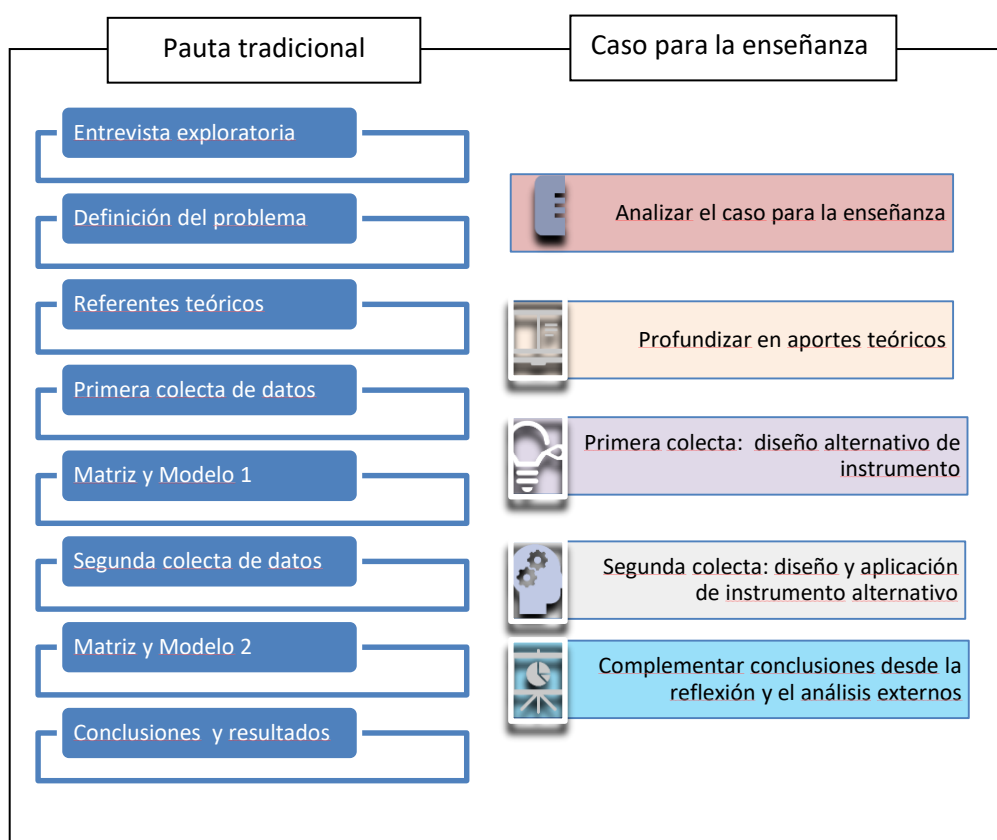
Pauta tradicional

Caso para la enseñanza

Entrevista exploratoria

Definición del problema

Referentes teóricos

Primera colecta de datos

Matriz y Modelo 1

Segunda colecta de datos

Matriz y Modelo 2

Conclusiones y resultados

Analizar el caso para la enseñanza

Profundizar en aportes teóricos

Primera colecta: diseño alternativo de instrumento

Segunda colecta: diseño y aplicación de instrumento alternativo

Complementar conclusiones desde la reflexión y el análisis externos